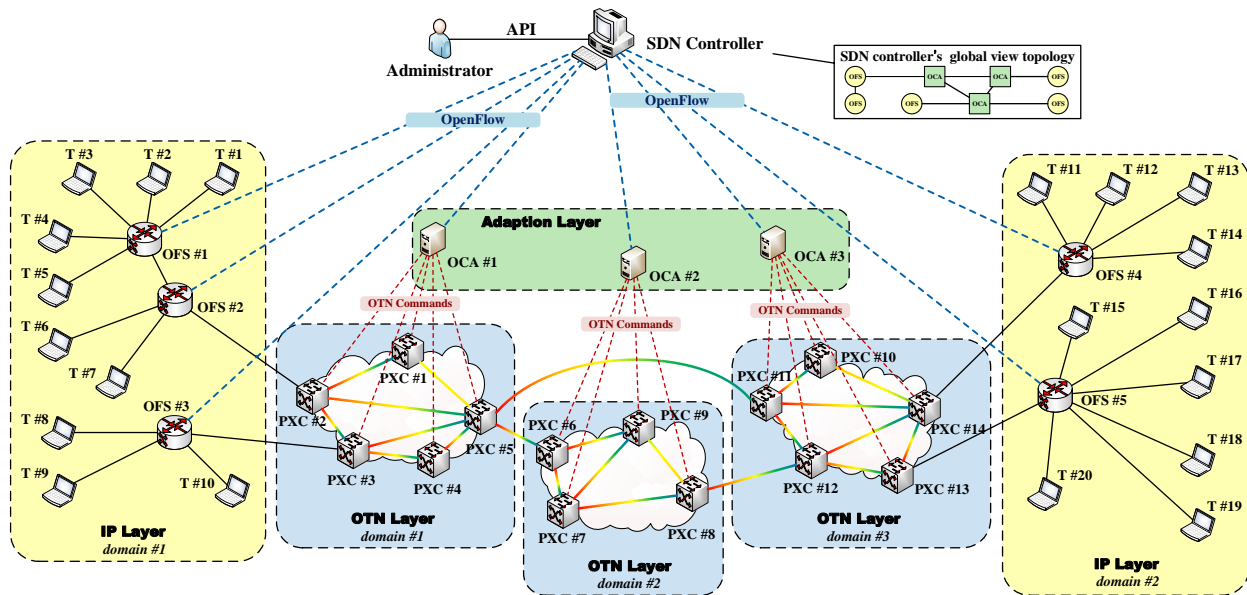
API

Administrator

SDN Controller

SDN controller's global view topology

OFS OCA OCA OFS

OFS OFS OCA OFS

OpenFlow

OpenFlow

T #3 T #2 T #1

T #4

OFS #1

T #5

OFS #2

T #6

T #7

T #8

OFS #3

T #9

T #10

IP Layer
domain #1

Adaption Layer

OCA #1

OCA #2

OCA #3

OTN Commands

OTN Commands

OTN Commands

PXC #1

PXC #2

PXC #3

PXC #4

PXC #5

OTN Layer
domain #1

PXC #6

PXC #9

PXC #7

PXC #8

OTN Layer
domain #2

PXC #10

PXC #11

PXC #12

PXC #13

PXC #14

OTN Layer
domain #3

T #11 T #12 T #13

T #14

OFS #4

T #15

T #16

T #17

OFS #5

T #18

T #20

T #19

IP Layer
domain #2